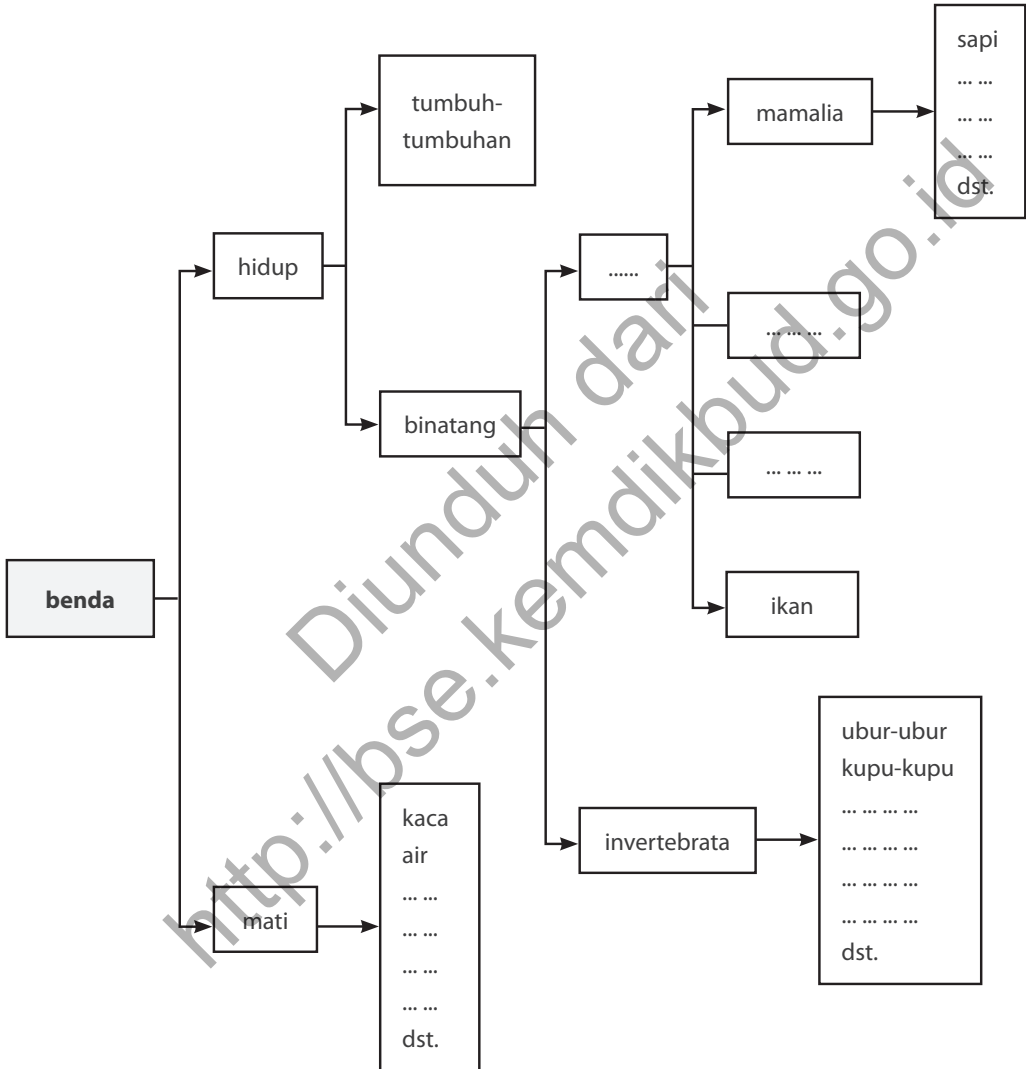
benda

hidup

tumbuh-tumbuhan

binatang

......

mamalia

sapi
... ...
... ...
... ...
dst.

... ... ...

... ... ...

ikan

invertebrata

ubur-ubur
kupu-kupu
... ... ... ...
... ... ... ...
... ... ... ...
... ... ... ...
dst.

mati

kaca
air
... ...
... ...
... ...
... ...
dst.

Diunduh dari http://bse.kemdikbud.go.id